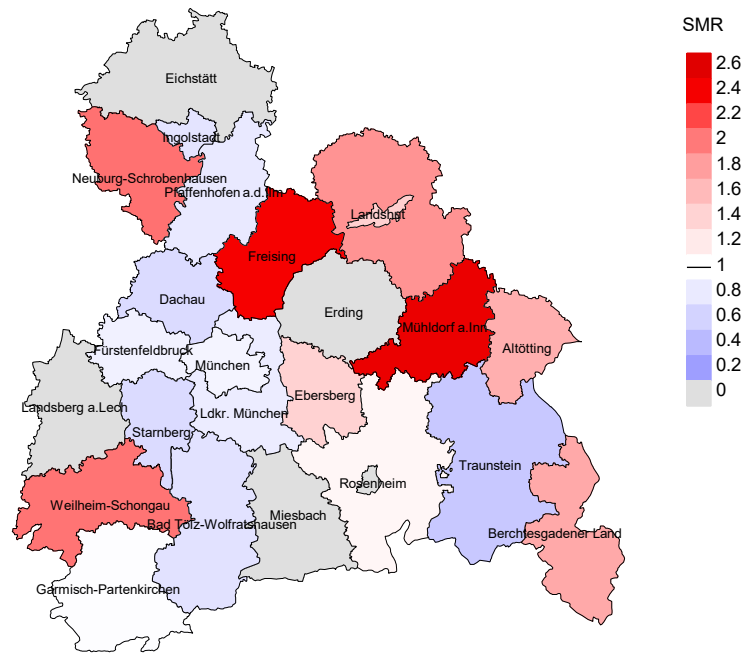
SMR

2.6
2.4
2.2
2
1.8
1.6
1.4
1.2
1
0.8
0.6
0.4
0.2
0

Eichstätt
Ingolstadt
Neuburg-Schrobenhausen
Pfaffenhofen a.d.Ilm
Landshut
Freising
Dachau
Erding
Mühldorf a.Inn
Altötting
Fürstenfeldbruck
München
Landsberg a.Lech
Ebersberg
Ldkr. München
Starnberg
Traunstein
Rosenheim
Weilheim-Schongau
Miesbach
Bad Tölz-Wolfratshausen
Berchtesgadener Land
Garmisch-Partenkirchen